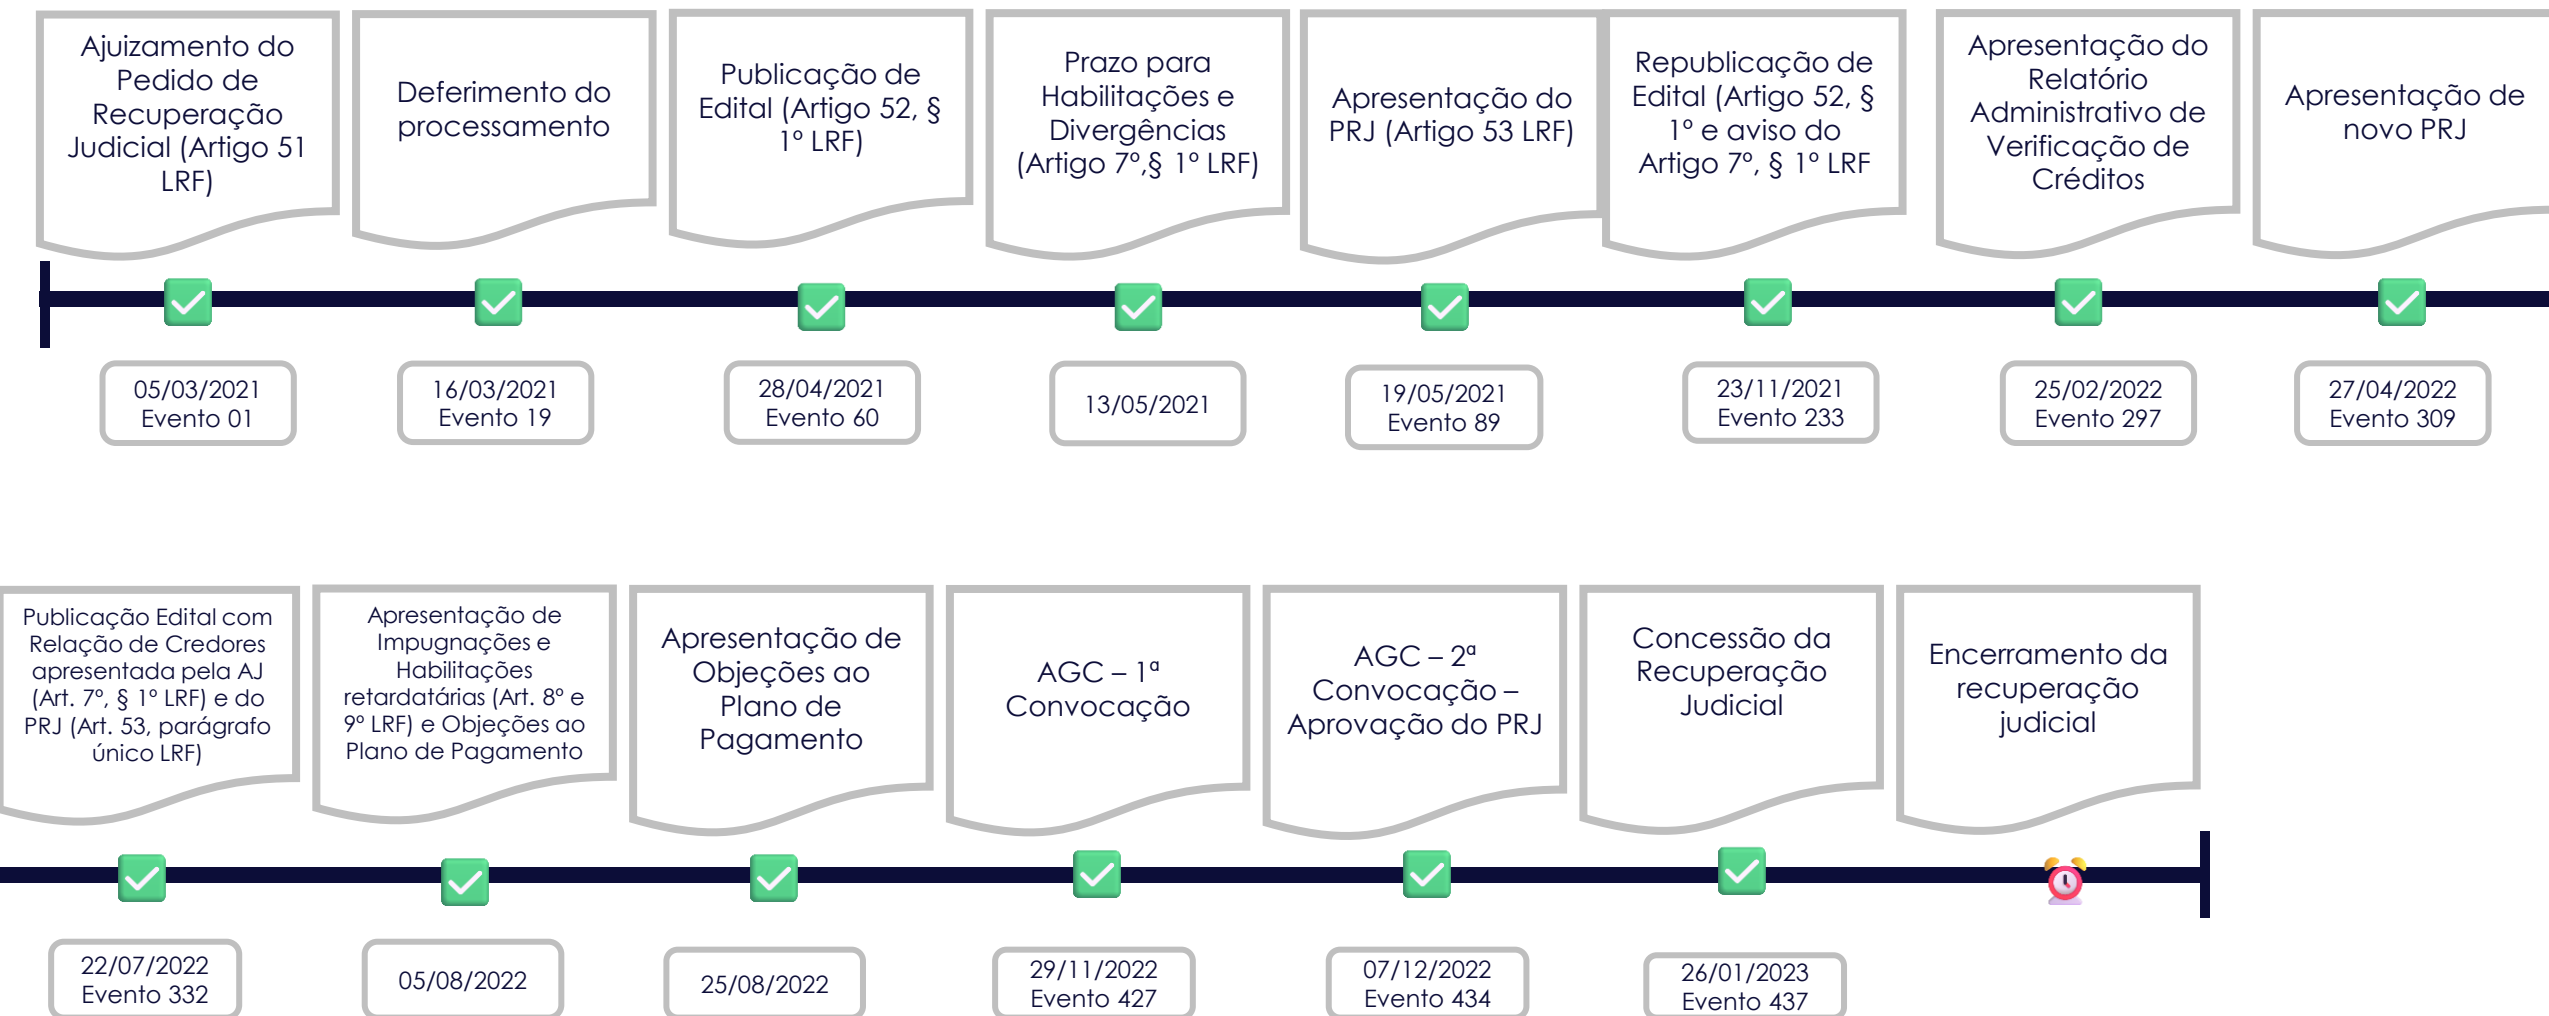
Ajuizamento do Pedido de Recuperação Judicial (Artigo 51 LRF)

Deferimento do processamento

Publicação de Edital (Artigo 52, § 1º LRF)

Prazo para Habilitações e Divergências (Artigo 7º,§ 1º LRF)

Apresentação do PRJ (Artigo 53 LRF)

Republicação de Edital (Artigo 52, § 1º e aviso do Artigo 7º, § 1º LRF

Apresentação do Relatório Administrativo de Verificação de Créditos

Apresentação de novo PRJ

05/03/2021
Evento 01

16/03/2021
Evento 19

28/04/2021
Evento 60

13/05/2021

19/05/2021
Evento 89

23/11/2021
Evento 233

25/02/2022
Evento 297

27/04/2022
Evento 309

Publicação Edital com Relação de Credores apresentada pela AJ (Art. 7º, § 1º LRF) e do PRJ (Art. 53, parágrafo único LRF)

Apresentação de Impugnações e Habilitações retardatárias (Art. 8º e 9º LRF) e Objeções ao Plano de Pagamento

Apresentação de Objeções ao Plano de Pagamento

AGC – 1ª Convocação

AGC – 2ª Convocação – Aprovação do PRJ

Concessão da Recuperação Judicial

Encerramento da recuperação judicial

22/07/2022
Evento 332

05/08/2022

25/08/2022

29/11/2022
Evento 427

07/12/2022
Evento 434

26/01/2023
Evento 437